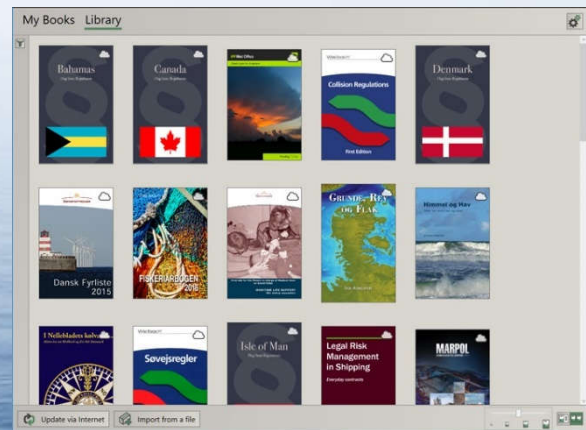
My Books Library

Bahamas
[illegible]

Canada
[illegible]

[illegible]

Weilbach
Collision Regulations
First Edition

Denmark
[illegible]

Dansk Fyrliste 2015

FISKERÅRBOGEN 2015

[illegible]

GRUNDE, REV OG FLAK

Himmel og Hav

1 Nellebladets kolvelse
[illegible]

Weilbach
Søvejsregler

Isle of Man
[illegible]

Legal Risk Management in Shipping
Everyday contracts

MARPOL

Update via Internet
Import from a file